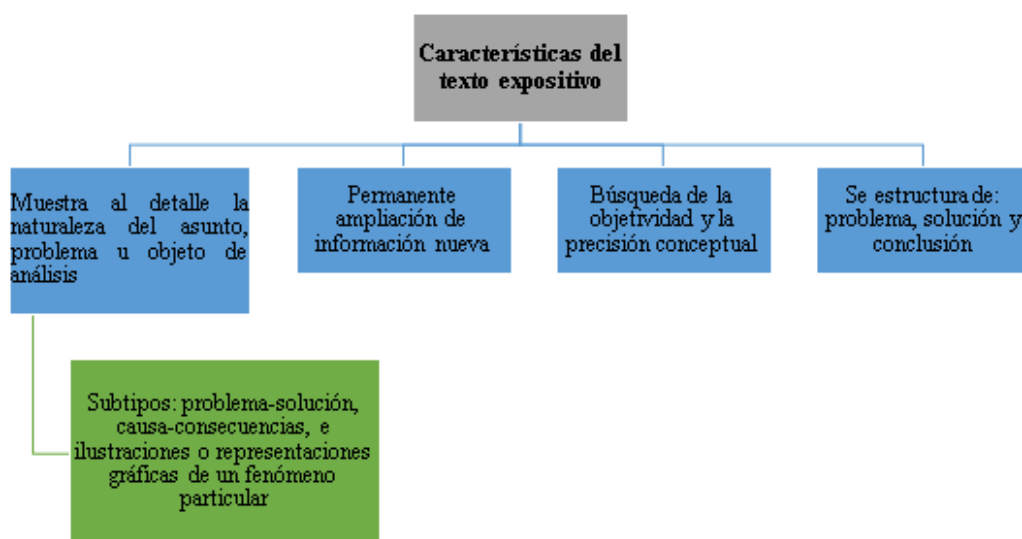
Características del texto expositivo

Muestra al detalle la naturaleza del asunto, problema u objeto de análisis

Permanente ampliación de información nueva

Búsqueda de la objetividad y la precisión conceptual

Se estructura de: problema, solución y conclusión

Subtipos: problema-solución, causa-consecuencias, e ilustraciones o representaciones gráficas de un fenómeno particular